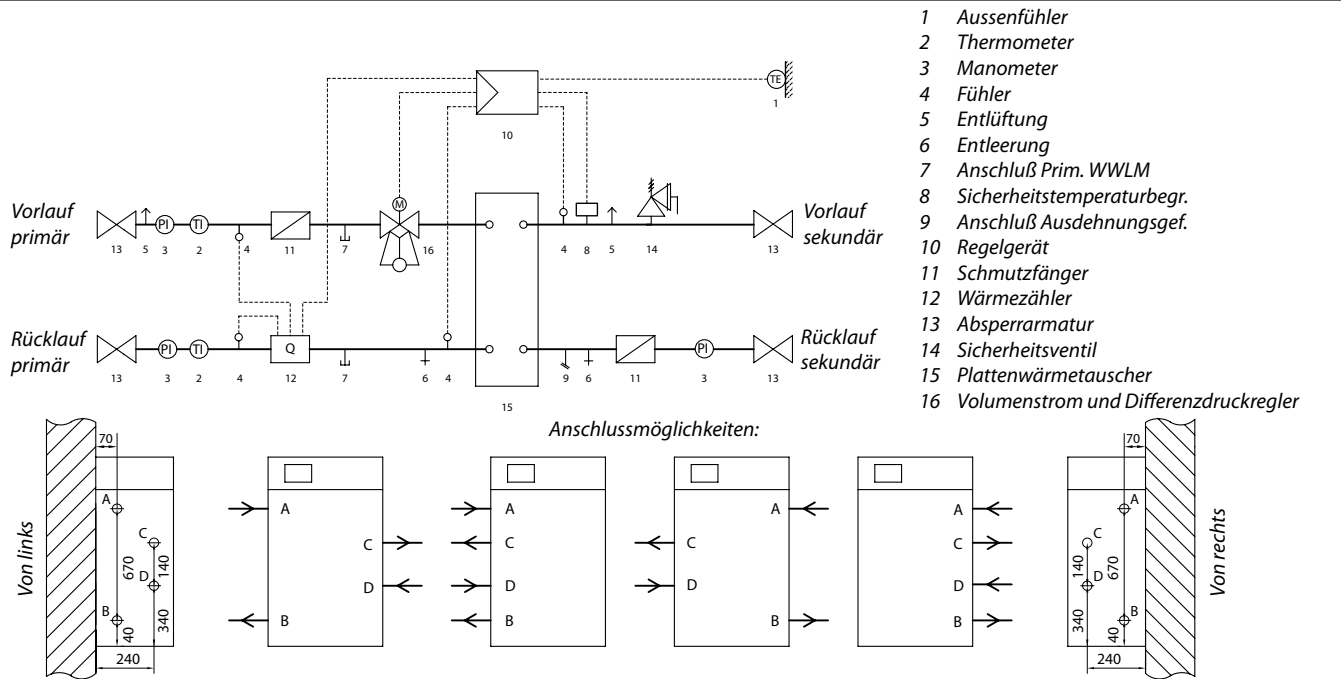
TE
1

10

M

Vorlauf primär
13 5 PI 3 TI 2 4 11 7 16

Vorlauf sekundär
4 8 5 14 13

Rücklauf primär
13 PI 3 TI 2 4 Q 12 7 6 4

Rücklauf sekundär
9 6 11 PI 3 13

15

1 Aussenfühler
2 Thermometer
3 Manometer
4 Fühler
5 Entlüftung
6 Entleerung
7 Anschluß Prim. WWLM
8 Sicherheitstemperaturbegr.
9 Anschluß Ausdehnungsgef.
10 Regelgerät
11 Schmutzfänger
12 Wärmezähler
13 Absperrarmatur
14 Sicherheitsventil
15 Plattenwärmetauscher
16 Volumenstrom und Differenzdruckregler

Anschlussmöglichkeiten:

Von links
70
A
C
670
140
D
B
340
40
240

A
C
D
B

A
C
D
B

C
A
D
B

A
C
D
B

Von rechts
70
A
C
140
D
670
B
340
40
240